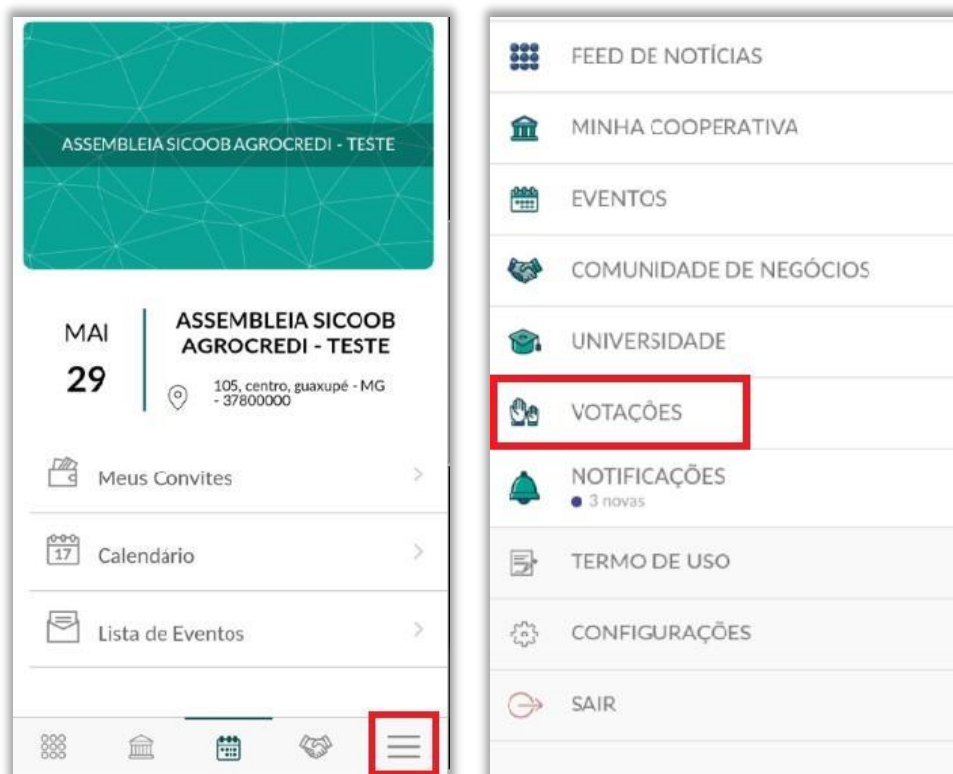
ASSEMBLEIA SICOOB AGROCREDI - TESTE

MAI
29

ASSEMBLEIA SICOOB AGROCREDI - TESTE

105, centro, guaxupé - MG - 37800000

Meus Convites

17 Calendário

Lista de Eventos

FEED DE NOTÍCIAS

MINHA COOPERATIVA

EVENTOS

COMUNIDADE DE NEGÓCIOS

UNIVERSIDADE

VOTAÇÕES

NOTIFICAÇÕES
3 novas

TERMO DE USO

CONFIGURAÇÕES

SAIR